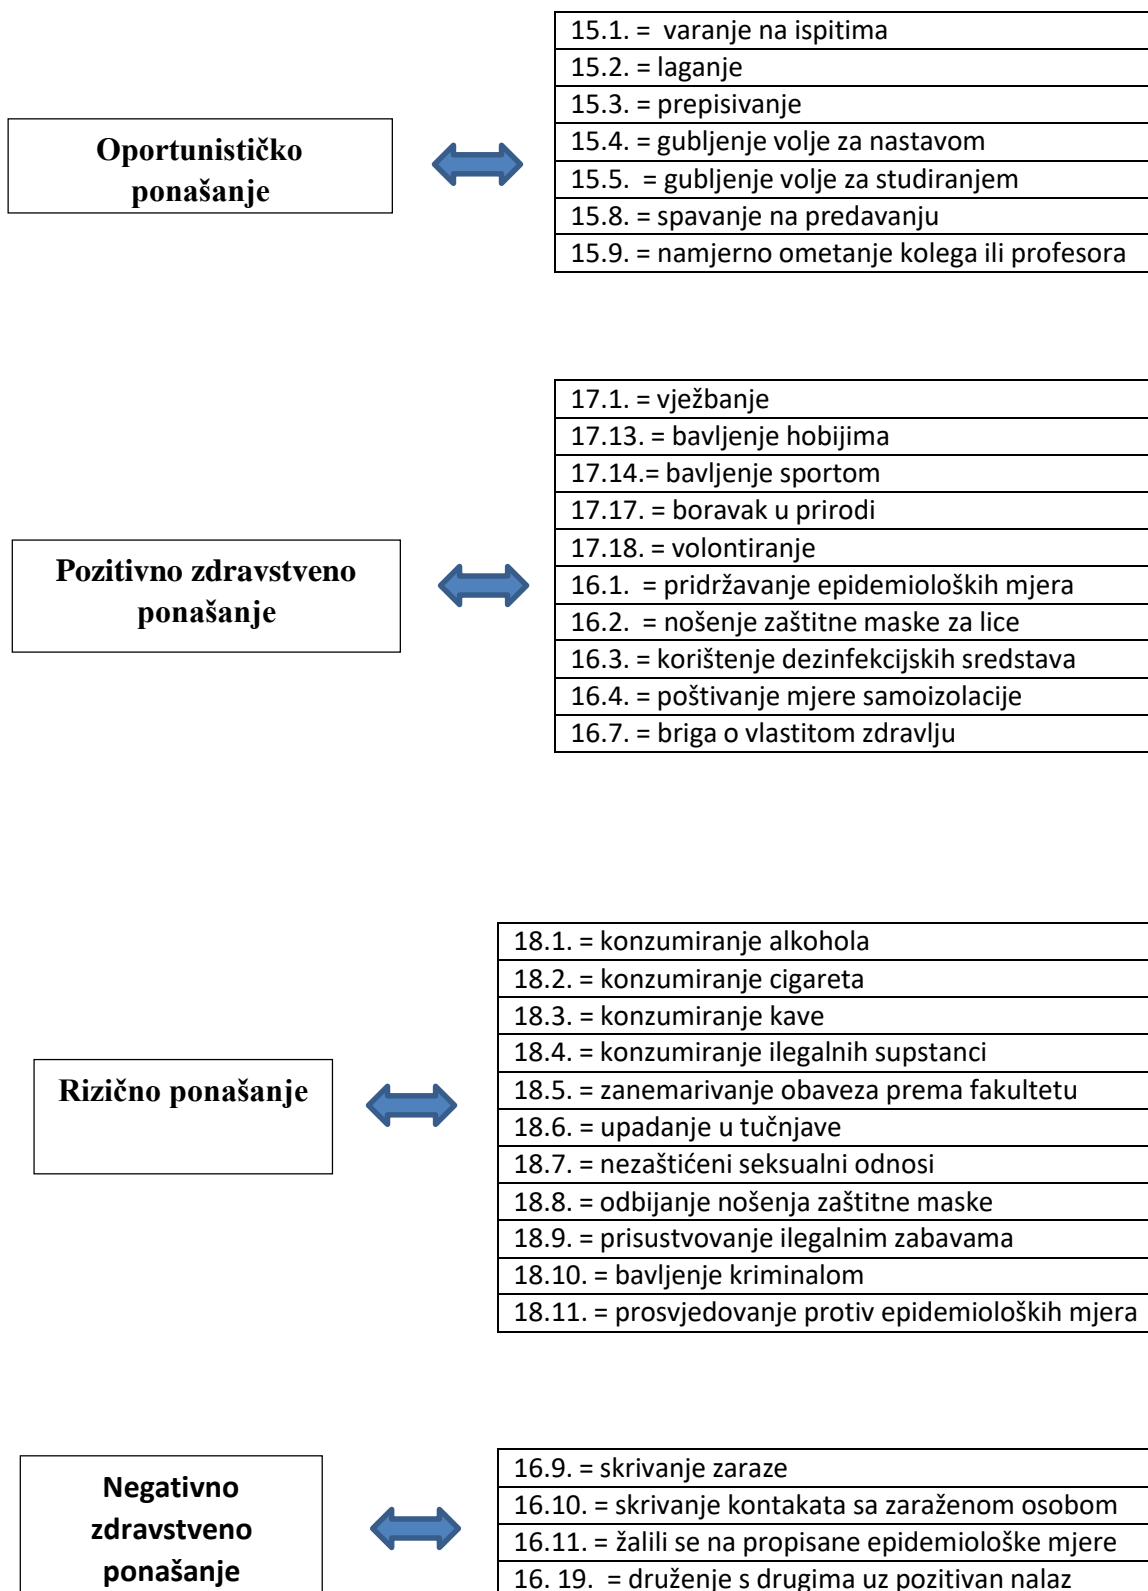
Oportunističko ponašanje

| 15.1. = varanje na ispitima |
|---|
| 15.2. = laganje |
| 15.3. = prepisivanje |
| 15.4. = gubljenje volje za nastavom |
| 15.5. = gubljenje volje za studiranjem |
| 15.8. = spavanje na predavanju |
| 15.9. = namjerno ometanje kolega ili profesora |

Pozitivno zdravstveno ponašanje

| 17.1. = vježbanje |
|---|
| 17.13. = bavljenje hobijima |
| 17.14.= bavljenje sportom |
| 17.17. = boravak u prirodi |
| 17.18. = volontiranje |
| 16.1. = pridržavanje epidemioloških mjera |
| 16.2. = nošenje zaštitne maske za lice |
| 16.3. = korištenje dezinfekcijskih sredstava |
| 16.4. = poštivanje mjere samoizolacije |
| 16.7. = briga o vlastitom zdravlju |

Rizično ponašanje

| 18.1. = konzumiranje alkohola |
|---|
| 18.2. = konzumiranje cigareta |
| 18.3. = konzumiranje kave |
| 18.4. = konzumiranje ilegalnih supstanci |
| 18.5. = zanemarivanje obaveza prema fakultetu |
| 18.6. = upadanje u tučnjave |
| 18.7. = nezaštićeni seksualni odnosi |
| 18.8. = odbijanje nošenja zaštitne maske |
| 18.9. = prisustvovanje ilegalnim zabavama |
| 18.10. = bavljenje kriminalom |
| 18.11. = prosvjedovanje protiv epidemioloških mjera |

Negativno zdravstveno ponašanje

| 16.9. = skrivanje zaraze |
|---|
| 16.10. = skrivanje kontakata sa zaraženom osobom |
| 16.11. = žalili se na propisane epidemiološke mjere |
| 16. 19. = druženje s drugima uz pozitivan nalaz |